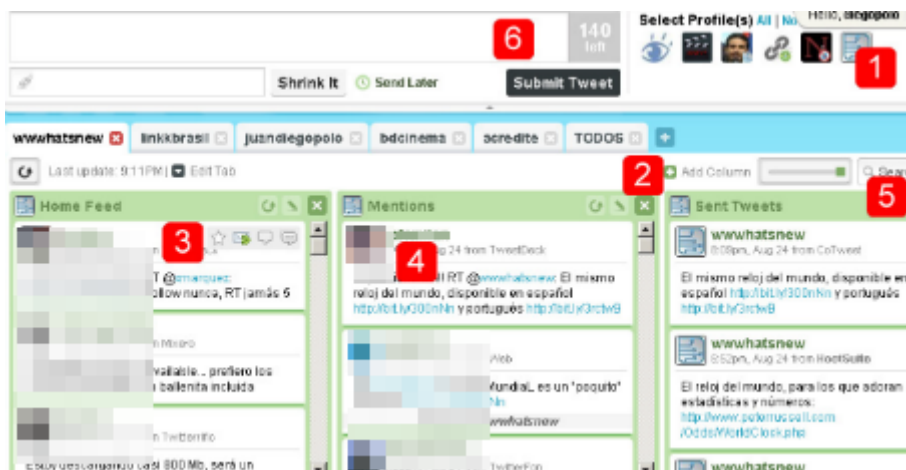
6
140 left
Select Profile(s) All | No
Hello, diegopolo
1
Shrink It
Send Later
Submit Tweet
wwwhatsnew
linkkbrasil
juandiegopolo
bdcinema
acredite
TODOS
Last update: 9:11PM | Edit Tab
2
Add Column
Search
5
Home Feed
3
T @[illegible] ollow nunca, RT jamás 6
n Mixero
vailable... prefiero los ballenita incluida
n Twitterrific
Estoy descargando casi 800 Mb, será un
Mentions
4
p 24 from TweetDeck
ll RT @wwwhatsnew El mismo reloj del mundo, disponible en español http://bit.ly/300nNn y portugués http://bit.ly/3rctw9
Web
Mundial, es un 'poquito'
wwwhatsnew
TwitterFon
Sent Tweets
wwwhatsnew
8:09pm, Aug 24 from CoTweet
El mismo reloj del mundo, disponible en español http://bit.ly/300nNn y portugués http://bit.ly/3rctw9
wwwhatsnew
8:52pm, Aug 24 from HootSuite
El reloj del mundo, para los que adoran estadísticas y números: http://www.poodwaddle.com/OddsWorldClock.php
wwwhatsnew